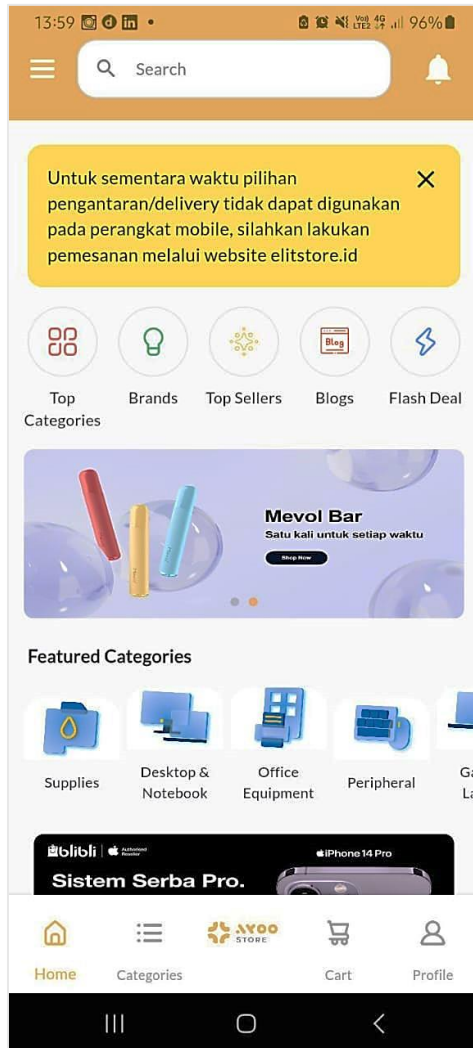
13:59 96%

Search

Untuk sementara waktu pilihan pengantaran/delivery tidak dapat digunakan pada perangkat mobile, silahkan lakukan pemesanan melalui website elitstore.id

Top Categories
Brands
Top Sellers
Blog
Blogs
Flash Deal

Mevol Bar
Satu kali untuk setiap waktu
Shop Now

Featured Categories

Supplies
Desktop & Notebook
Office Equipment
Peripheral
Ga La

blibli Authorized Reseller
iPhone 14 Pro
Sistem Serba Pro.

Home
Categories
AYOO STORE
Cart
Profile